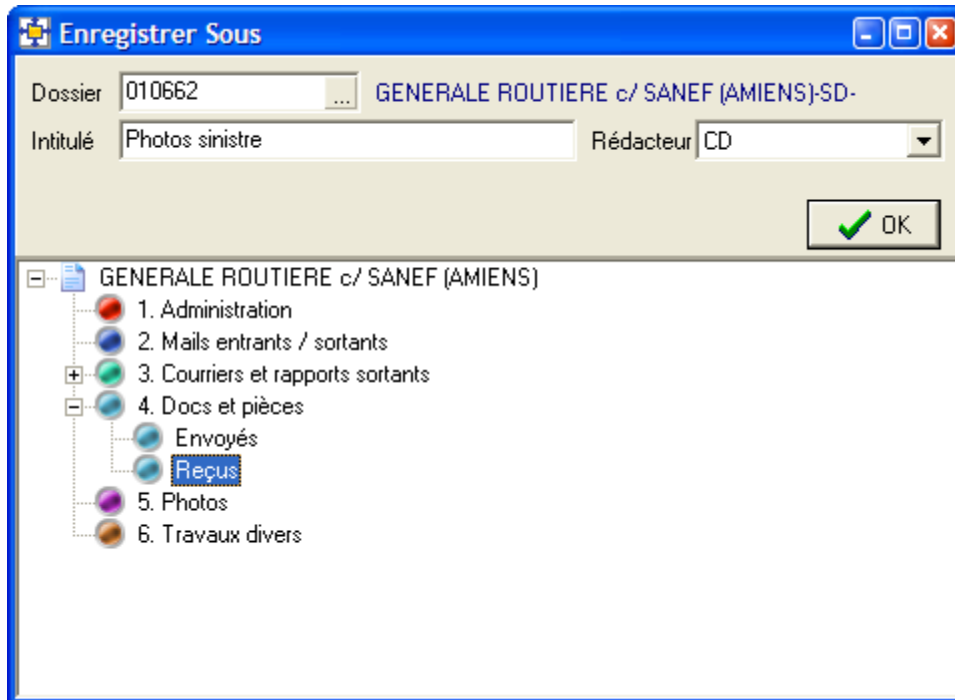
Enregistrer Sous

Dossier 010662 ... GENERALE ROUTIERE c/ SANEF (AMIENS)-SD-

Intitulé Photos sinistre

Rédacteur CD

OK

GENERALE ROUTIERE c/ SANEF (AMIENS)
1. Administration
2. Mails entrants / sortants
3. Courriers et rapports sortants
4. Docs et pièces
Envoyés
Reçus
5. Photos
6. Travaux divers